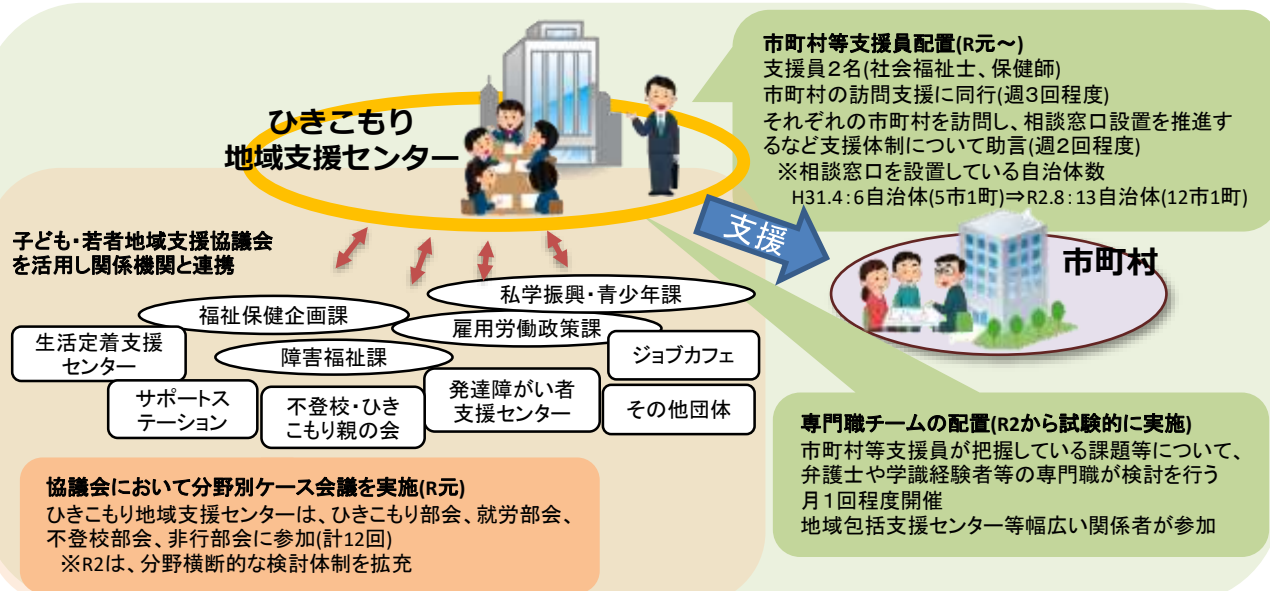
ひきこもり
地域支援センター

市町村等支援員配置(R元～)
支援員2名(社会福祉士、保健師)
市町村の訪問支援に同行(週3回程度)
それぞれの市町村を訪問し、相談窓口設置を推進するなど支援体制について助言(週2回程度)
※相談窓口を設置している自治体数
H31.4：6自治体(5市1町)⇒R2.8：13自治体(12市1町)

支援

市町村

子ども・若者地域支援協議会を活用し関係機関と連携

私学振興・青少年課
福祉保健企画課
雇用労働政策課
生活定着支援センター
障害福祉課
ジョブカフェ
サポートステーション
不登校・ひきこもり親の会
発達障がい者支援センター
その他団体

協議会において分野別ケース会議を実施(R元)
ひきこもり地域支援センターは、ひきこもり部会、就労部会、不登校部会、非行部会に参加(計12回)
※R2は、分野横断的な検討体制を拡充

専門職チームの配置(R2から試験的に実施)
市町村等支援員が把握している課題等について、弁護士や学識経験者等の専門職が検討を行う
月1回程度開催
地域包括支援センター等幅広い関係者が参加